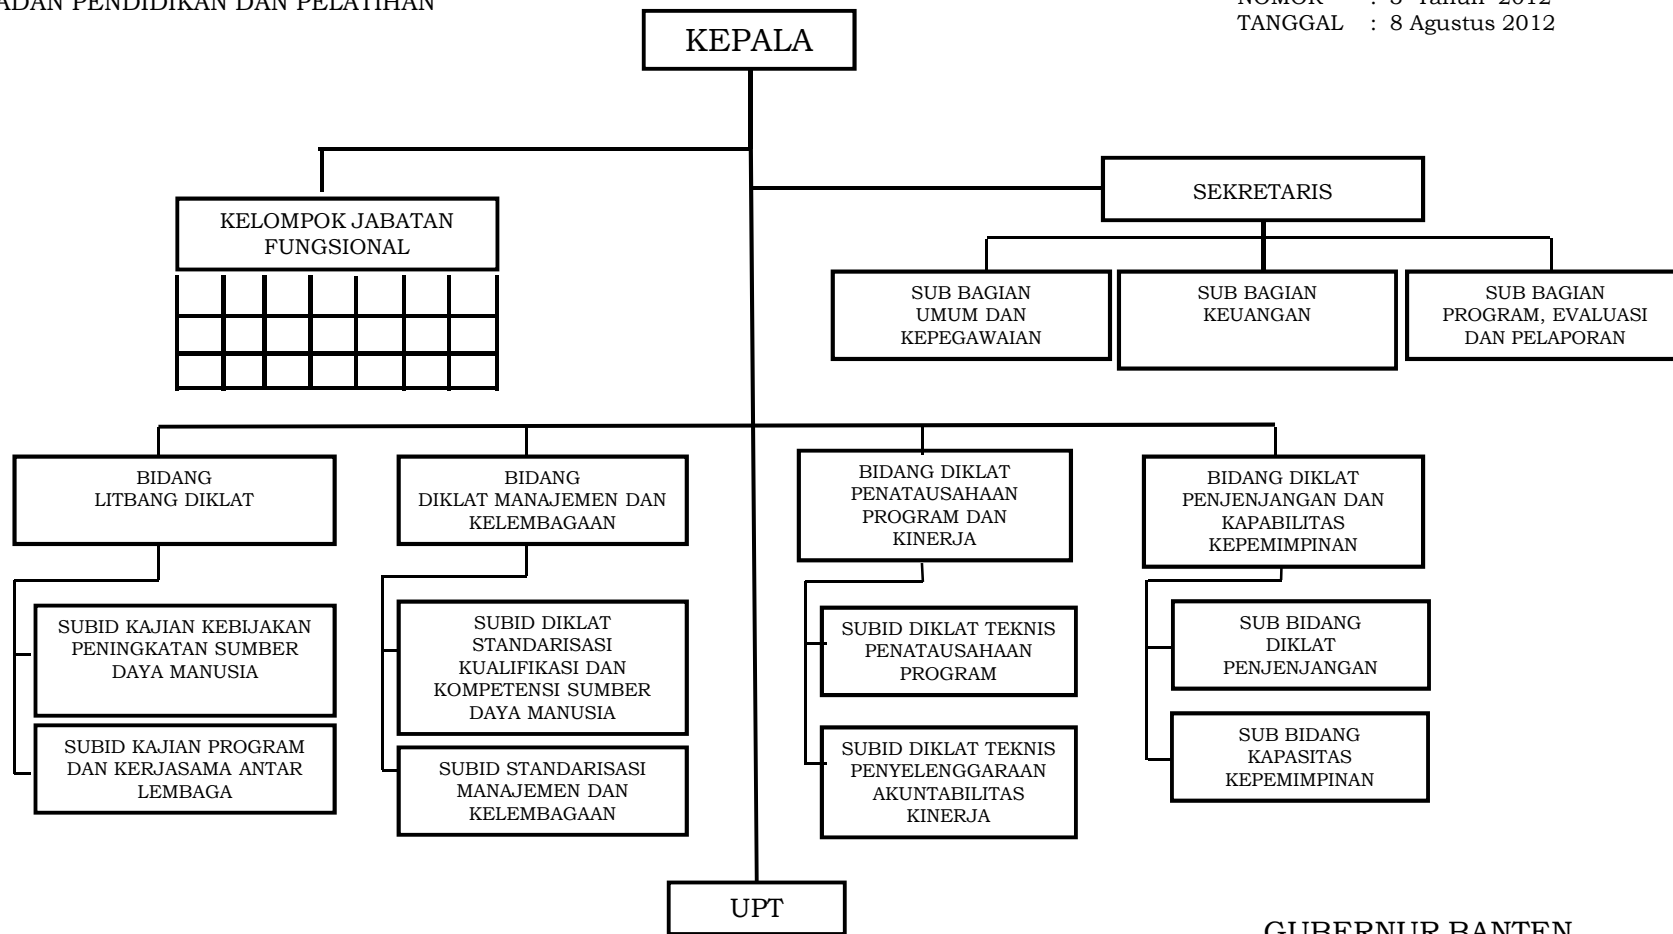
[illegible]ADAN PENDIDIKAN DAN PELATIHAN

NOMOR : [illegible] Tahun 2012
TANGGAL : 8 Agustus 2012

KEPALA

KELOMPOK JABATAN FUNGSIONAL

SEKRETARIS

SUB BAGIAN UMUM DAN KEPEGAWAIAN

SUB BAGIAN KEUANGAN

SUB BAGIAN PROGRAM, EVALUASI DAN PELAPORAN

BIDANG LITBANG DIKLAT

SUBID KAJIAN KEBIJAKAN PENINGKATAN SUMBER DAYA MANUSIA

SUBID KAJIAN PROGRAM DAN KERJASAMA ANTAR LEMBAGA

BIDANG DIKLAT MANAJEMEN DAN KELEMBAGAAN

SUBID DIKLAT STANDARISASI KUALIFIKASI DAN KOMPETENSI SUMBER DAYA MANUSIA

SUBID STANDARISASI MANAJEMEN DAN KELEMBAGAAN

BIDANG DIKLAT PENATAUSAHAAN PROGRAM DAN KINERJA

SUBID DIKLAT TEKNIS PENATAUSAHAAN PROGRAM

SUBID DIKLAT TEKNIS PENYELENGGARAAN AKUNTABILITAS KINERJA

BIDANG DIKLAT PENJENJANGAN DAN KAPABILITAS KEPEMIMPINAN

SUB BIDANG DIKLAT PENJENJANGAN

SUB BIDANG KAPASITAS KEPEMIMPINAN

UPT

GUBERNUR BANTEN